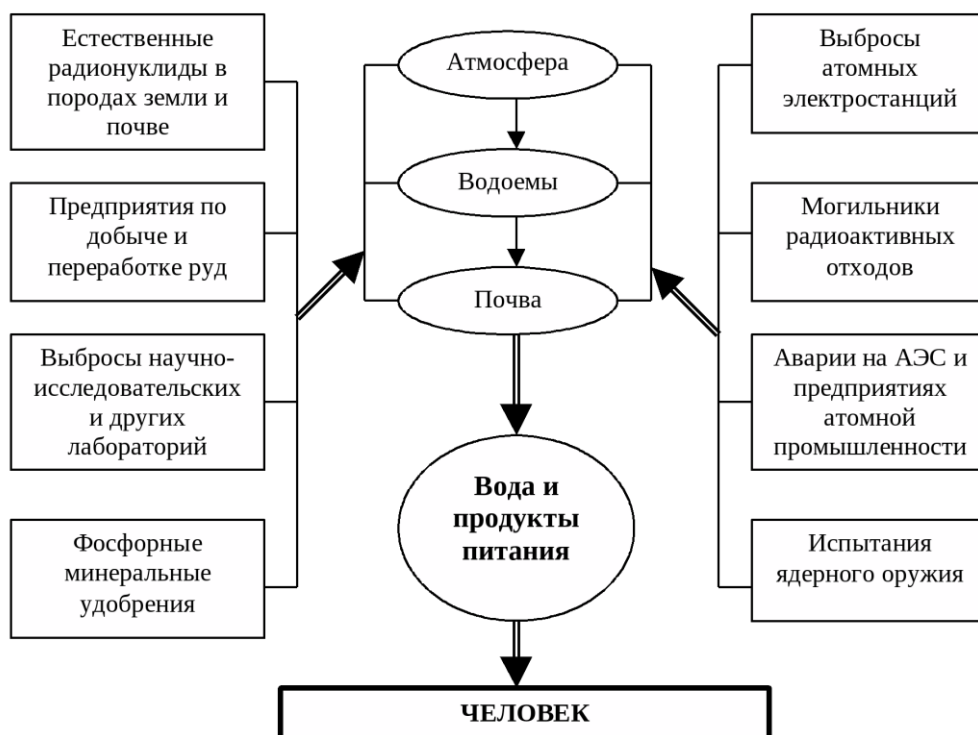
Естественные радионуклиды в породах земли и почве

Предприятия по добыче и переработке руд

Выбросы научно-исследовательских и других лабораторий

Фосфорные минеральные удобрения

Атмосфера

Водоемы

Почва

Вода и продукты питания

ЧЕЛОВЕК

Выбросы атомных электростанций

Могильники радиоактивных отходов

Аварии на АЭС и предприятиях атомной промышленности

Испытания ядерного оружия